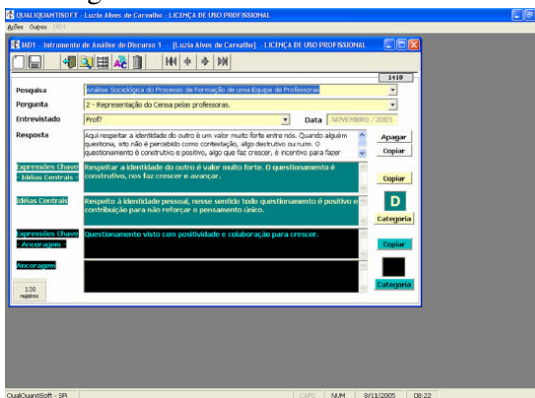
QUALIQUANTISOFT - Luzia Alves de Carvalho - LICENÇA DE USO PROFISSIONAL
Ações Outros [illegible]

IAD1 - Instrumento de Análise do Discurso 1 - [Luzia Alves de Carvalho] - LICENÇA DE USO PROFISSIONAL

1418

Pesquisa: Análise Sociológica do Processo de Formação de uma Equipe de Professores

Pergunta: 2 - Representação do Censa pelas professoras.

Entrevistado: Prof7

Data: NOVEMBRO / 2005

Resposta: Aqui respeitar a identidade do outro é um valor muito forte entre nós. Quando alguém questiona, isto não é percebido como contestação, algo destrutivo ou ruim. O questionamento é construtivo e positivo, algo que faz crescer, é incentivo para fazer

Apagar
Copiar

Expressões Chave - Idéias Centrais -: Respeitar a identidade do outro é valor muito forte. O questionamento é construtivo, nos faz crescer e avançar.

Copiar

Idéias Centrais: Respeito à identidade pessoal, nesse sentido todo questionamento é positivo e contribuição para não reforçar o pensamento único.

D
Categoria

Expressões Chave - Ancoragem -: Questionamento visto com positividade e colaboração para crescer.

Copiar

Ancoragem

Categoria

130 registros

QualiQuantiSoft - SPi
CAPS NUM 8/11/2005 08:22